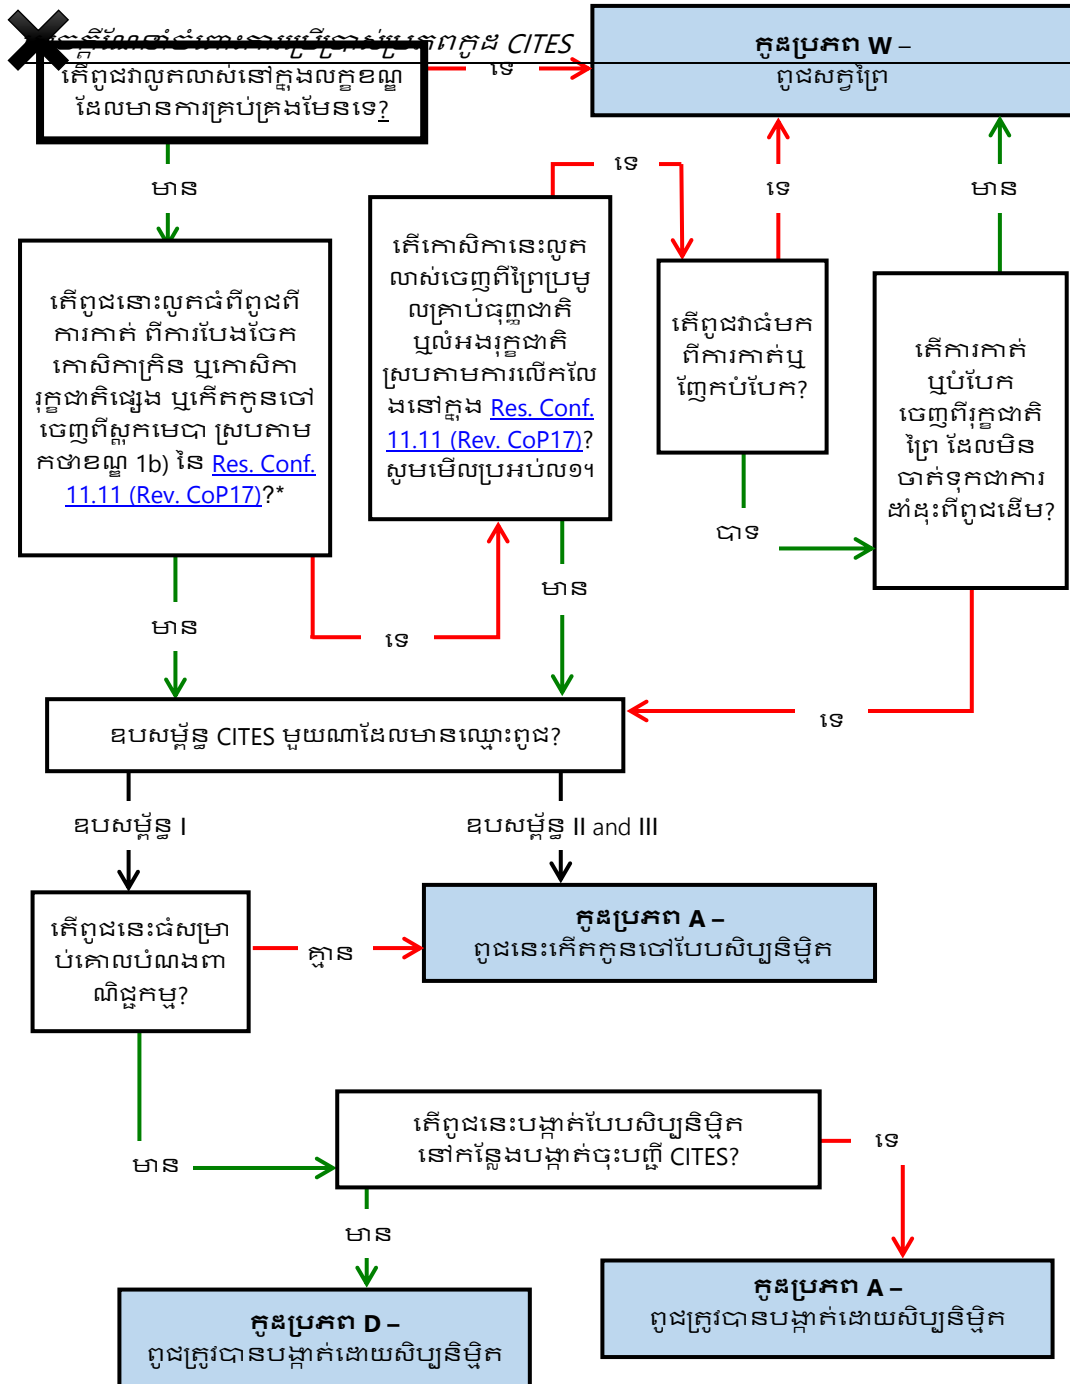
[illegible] CITES

តើពូជវាលូតលាស់នៅក្នុងលក្ខខណ្ឌដែលមានការគ្រប់គ្រងមែនទេ?

ទេ

កូដប្រភព W – ពូជសត្វព្រៃ

មាន

តើពូជនោះលូតធំពីពូជពីការកាត់ ពីការបែងចែកកោសិកាក្រិន ឬកោសិការុក្ខជាតិផ្សេង ឬកើតកូនចៅចេញពីស្លុកមេបា ស្របតាមកថាខណ្ឌ 1b) នៃ Res. Conf. 11.11 (Rev. CoP17)?*

ទេ

តើកោសិកានេះលូតលាស់ចេញពីព្រៃប្រមូលគ្រាប់ធុញ្ញជាតិ ឬលំអងរុក្ខជាតិស្របតាមការលើកលែងនៅក្នុង Res. Conf. 11.11 (Rev. CoP17)? សូមមើលប្រអប់លេខ១។

ទេ

តើពូជវាធំមកពីការកាត់ឬញែកបំបែក?

មាន

តើការកាត់ឬបំបែកចេញពីរុក្ខជាតិព្រៃ ដែលមិនចាត់ទុកជាការដាំដុះពីពូជដើម?

បាទ

មាន

ទេ

មាន

ទេ

ឧបសម្ព័ន្ធ CITES មួយណាដែលមានឈ្មោះពូជ?

ឧបសម្ព័ន្ធ I

ឧបសម្ព័ន្ធ II and III

តើពូជនេះធំសម្រាប់គោលបំណងពាណិជ្ជកម្ម?

គ្មាន

កូដប្រភព A – ពូជនេះកើតកូនចៅបែបសិប្បនិម្មិត

មាន

តើពូជនេះបង្កាត់បែបសិប្បនិម្មិតនៅកន្លែងបង្កាត់ចុះបញ្ជី CITES?

ទេ

មាន

កូដប្រភព D – ពូជត្រូវបានបង្កាត់ដោយសិប្បនិម្មិត

កូដប្រភព A – ពូជត្រូវបានបង្កាត់ដោយសិប្បនិម្មិត